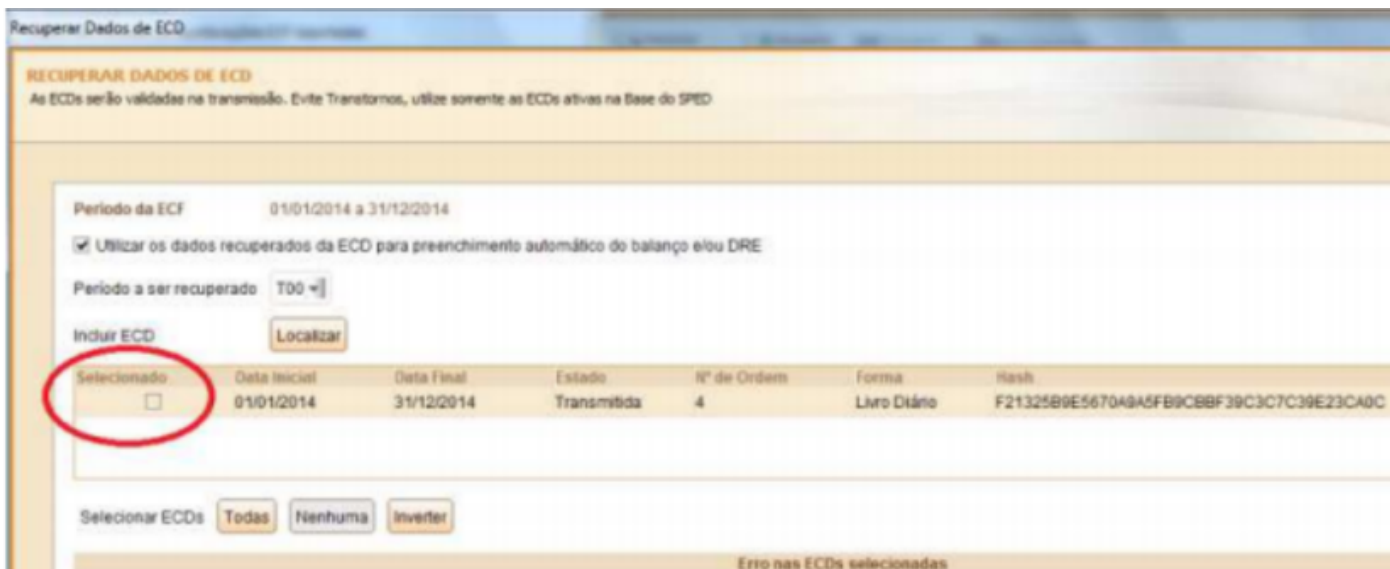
Recuperar Dados de ECD

RECUPERAR DADOS DE ECD
As ECDs serão validadas na transmissão. Evite Transtornos, utilize somente as ECDs ativas na Base do SPED

Período da ECF 01/01/2014 a 31/12/2014

Utilizar os dados recuperados da ECD para preenchimento automático do balanço e/ou DRE

Período a ser recuperado T00

Incluir ECD Localizar

| Selecionado | Data Inicial | Data Final | Estado | Nº de Ordem | Forma | Hash |
|---|---|---|---|---|---|---|
| | 01/01/2014 | 31/12/2014 | Transmitida | 4 | Livro Diário | F21325B9E5670A9A5FB9CBBF39C3C7C39E23CA0C |

Selecionar ECDs Todas Nenhuma Inverter

Erro nas ECDs selecionadas